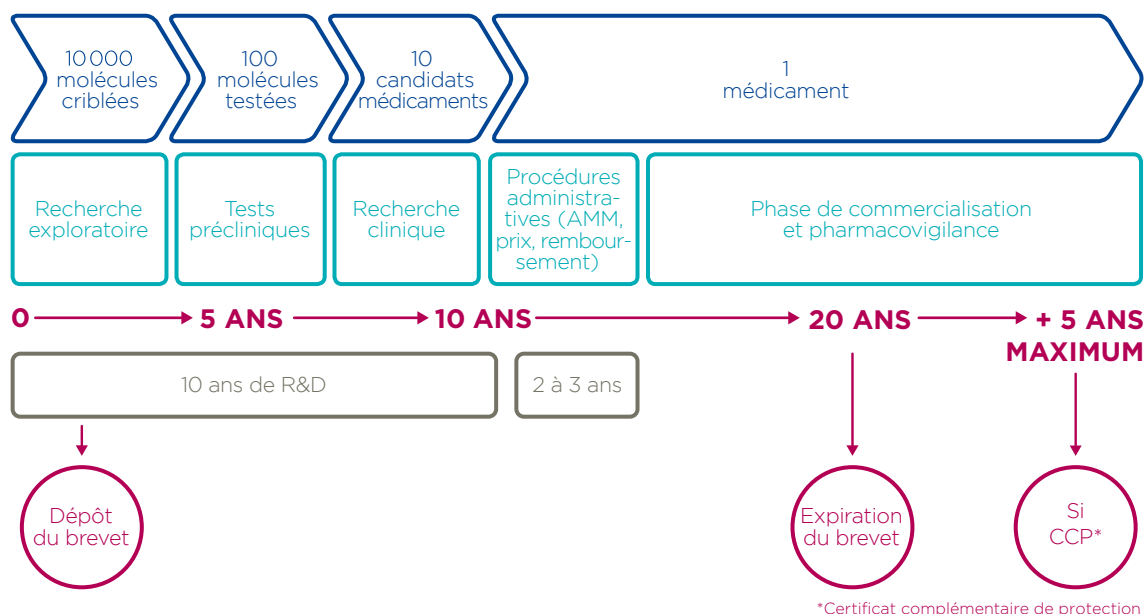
10 000 molécules criblées

100 molécules testées

10 candidats médicaments

1 médicament

Recherche exploratoire

Tests précliniques

Recherche clinique

Procédures administratives (AMM, prix, remboursement)

Phase de commercialisation et pharmacovigilance

0

5 ANS

10 ANS

20 ANS

+ 5 ANS MAXIMUM

10 ans de R&D

2 à 3 ans

Dépôt du brevet

Expiration du brevet

Si CCP*

*Certificat complémentaire de protection